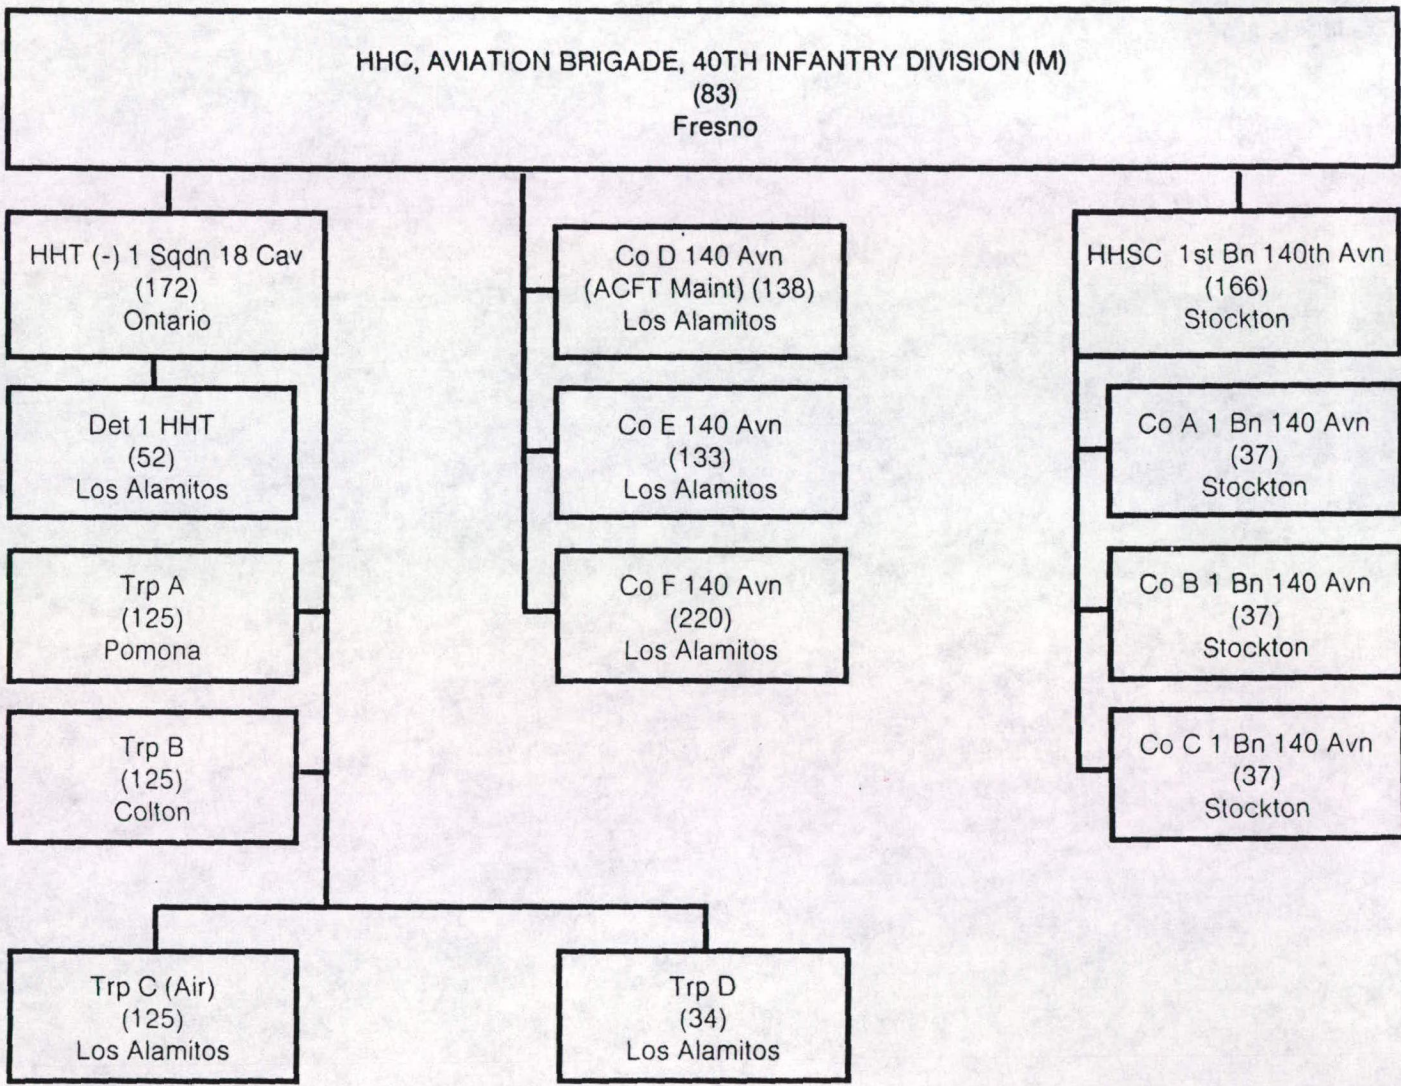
HHC, AVIATION BRIGADE, 40TH INFANTRY DIVISION (M)
(83)
Fresno

HHT (-) 1 Sqdn 18 Cav
(172)
Ontario

Det 1 HHT
(52)
Los Alamitos

Trp A
(125)
Pomona

Trp B
(125)
Colton

Co D 140 Avn
(ACFT Maint) (138)
Los Alamitos

Co E 140 Avn
(133)
Los Alamitos

Co F 140 Avn
(220)
Los Alamitos

HHSC 1st Bn 140th Avn
(166)
Stockton

Co A 1 Bn 140 Avn
(37)
Stockton

Co B 1 Bn 140 Avn
(37)
Stockton

Co C 1 Bn 140 Avn
(37)
Stockton

Trp C (Air)
(125)
Los Alamitos

Trp D
(34)
Los Alamitos